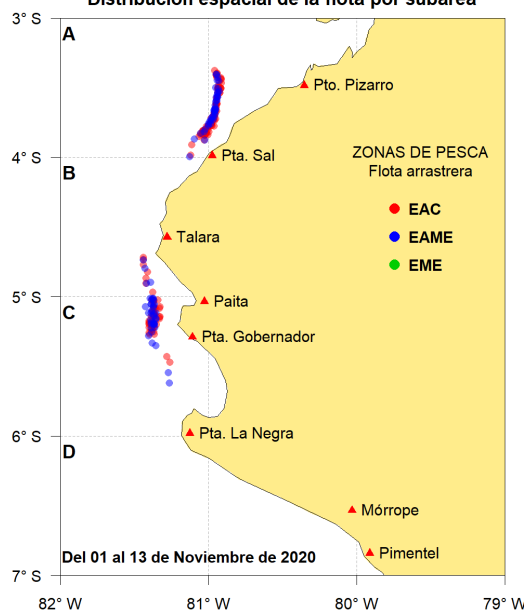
Distribución espacial de la flota por subárea

3° S
4° S
5° S
6° S
7° S

A
B
C
D

Pto. Pizarro
Pta. Sal
Talara
Paita
Pta. Gobernador
Pta. La Negra
Mórrope
Pimentel

ZONAS DE PESCA
Flota arrastrera
EAC
EAME
EME

Del 01 al 13 de Noviembre de 2020

82° W
81° W
80° W
79° W